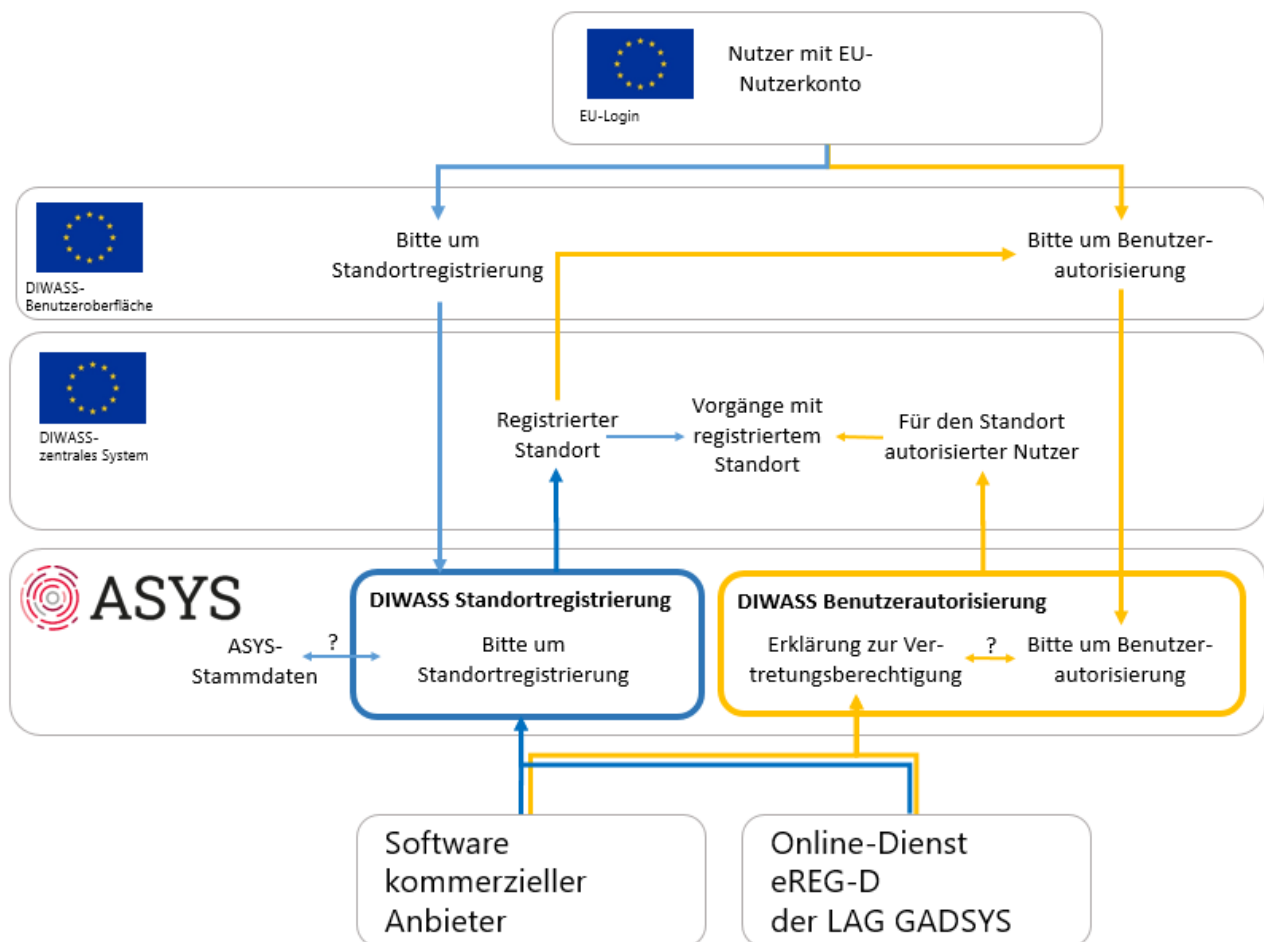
EU-Login

Nutzer mit EU-Nutzerkonto

DIWASS-Benutzeroberfläche

Bitte um Standortregistrierung

Bitte um Benutzer-autorisierung

DIWASS-zentrales System

Registrierter Standort

Vorgänge mit registriertem Standort

Für den Standort autorisierter Nutzer

ASYS

ASYS-Stammdaten

?

DIWASS Standortregistrierung

Bitte um Standortregistrierung

DIWASS Benutzerautorisierung

Erklärung zur Vertretungsberechtigung

?

Bitte um Benutzer-autorisierung

Software kommerzieller Anbieter

Online-Dienst eREG-D der LAG GADSYS